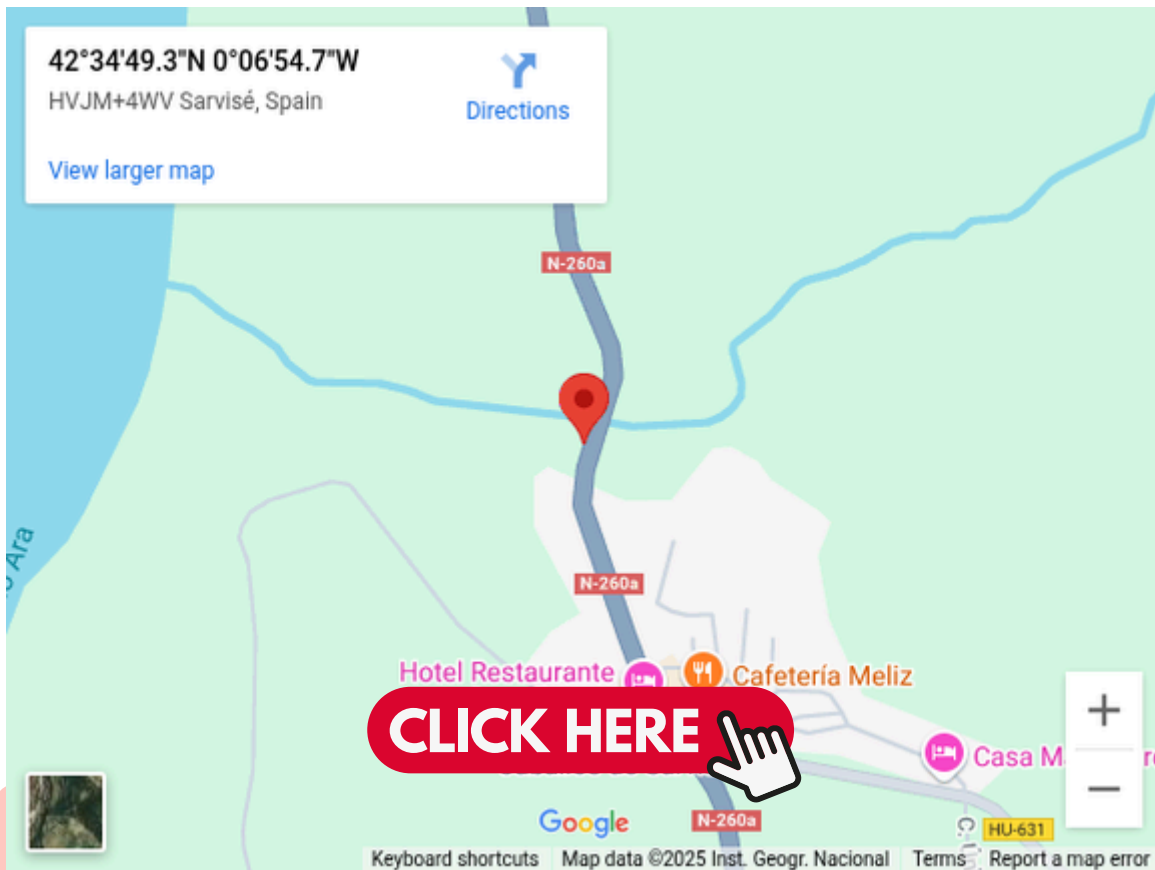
42°34'49.3"N 0°06'54.7"W
HVJM+4WV Sarvisé, Spain
Directions
View larger map

N-260a
Ara
N-260a
Hotel Restaurante
Cafetería Meliz
CLICK HERE
Casa M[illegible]
+
−
Google
N-260a
HU-631
Keyboard shortcuts
Map data ©2025 Inst. Geogr. Nacional
Terms
Report a map error